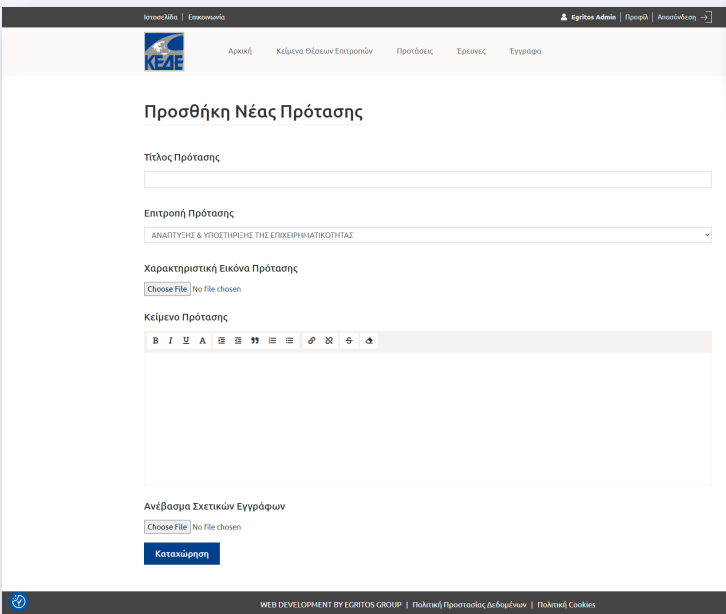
Ιστοσελίδα | Επικοινωνία

Egritos Admin | Προφίλ | Αποσύνδεση

ΚΕΔΕ

Αρχική Κείμενα Θέσεων Επιτροπών Προτάσεις Έρευνες Έγγραφα

Προσθήκη Νέας Πρότασης

Τίτλος Πρότασης

Επιτροπή Πρότασης

ΑΝΑΠΤΥΞΗΣ & ΥΠΟΣΤΗΡΙΞΗΣ ΤΗΣ ΕΠΙΧΕΙΡΗΜΑΤΙΚΟΤΗΤΑΣ

Χαρακτηριστική Εικόνα Πρότασης

Choose File No file chosen

Κείμενο Πρότασης

B I U A

Ανέβασμα Σχετικών Εγγράφων

Choose File No file chosen

Καταχώρηση

WEB DEVELOPMENT BY EGRITOS GROUP | Πολιτική Προστασίας Δεδομένων | Πολιτική Cookies